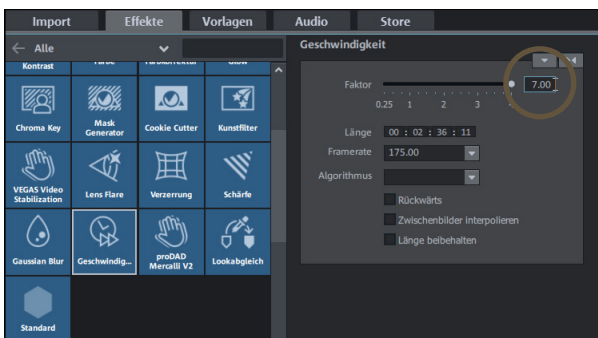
Import Effekte Vorlagen Audio Store

Alle

Kontrast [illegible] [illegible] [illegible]

Chroma Key
Mask Generator
Cookie Cutter
Kunstfilter
VEGAS Video Stabilization
Lens Flare
Verzerrung
Schärfe
Gaussian Blur
Geschwindig...
proDAD Mercalli V2
Lookabgleich
Standard

Geschwindigkeit

Faktor
7.00
0.25 1 2 3
Länge 00 : 02 : 36 : 11
Framerate 175.00
Algorithmus
Rückwärts
Zwischenbilder interpolieren
Länge beibehalten